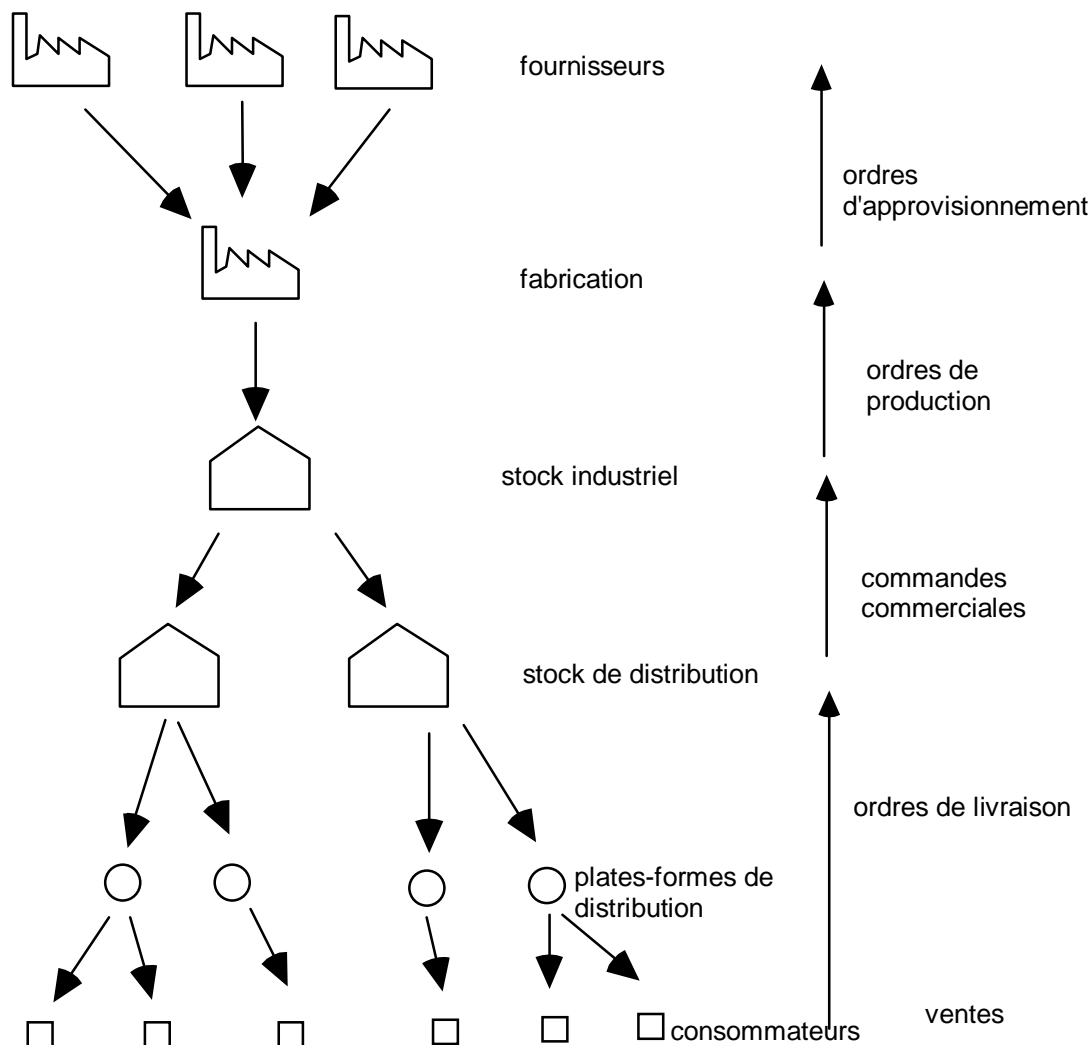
fournisseurs

ordres d'approvisionnement

fabrication

ordres de production

stock industriel

commandes commerciales

stock de distribution

ordres de livraison

plates-formes de distribution

consommateurs

ventes